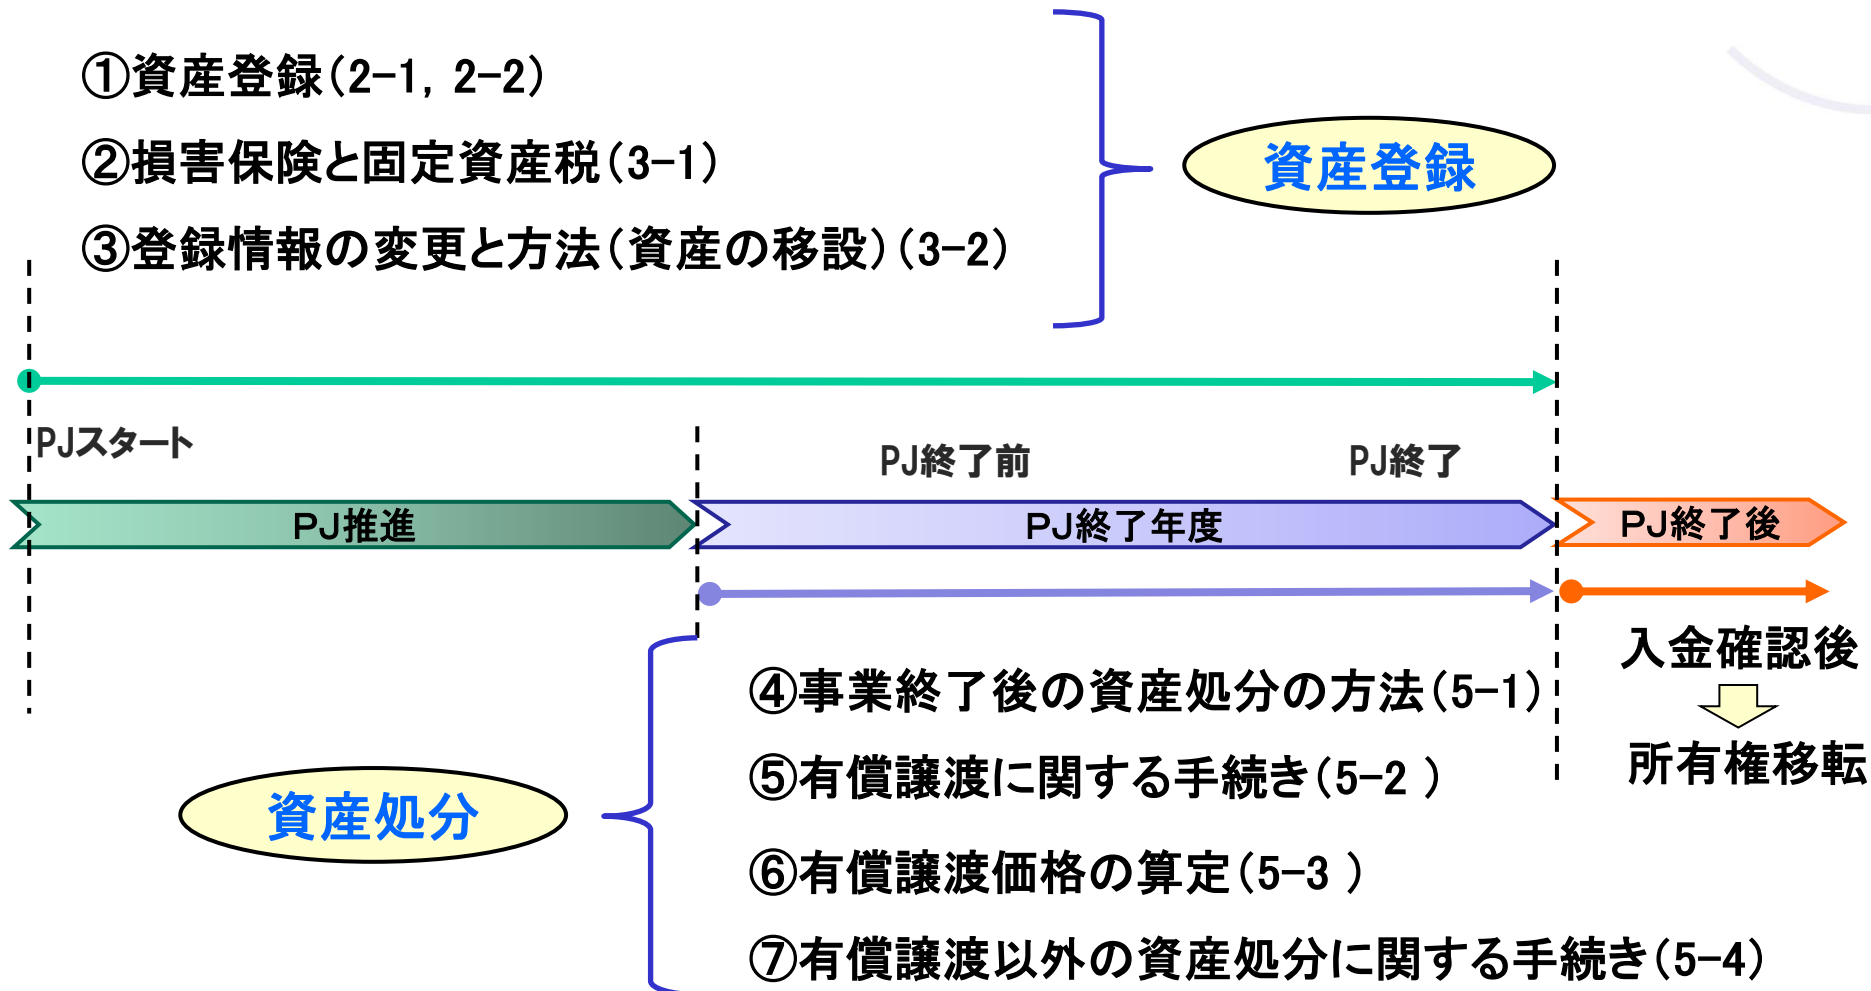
①資産登録(2-1, 2-2)

②損害保険と固定資産税(3-1)

③登録情報の変更と方法(資産の移設)(3-2)

資産登録

PJスタート

PJ終了前

PJ終了

PJ推進

PJ終了年度

PJ終了後

入金確認後

所有権移転

④事業終了後の資産処分の方法(5-1)

⑤有償譲渡に関する手続き(5-2 )

⑥有償譲渡価格の算定(5-3 )

⑦有償譲渡以外の資産処分に関する手続き(5-4)

資産処分